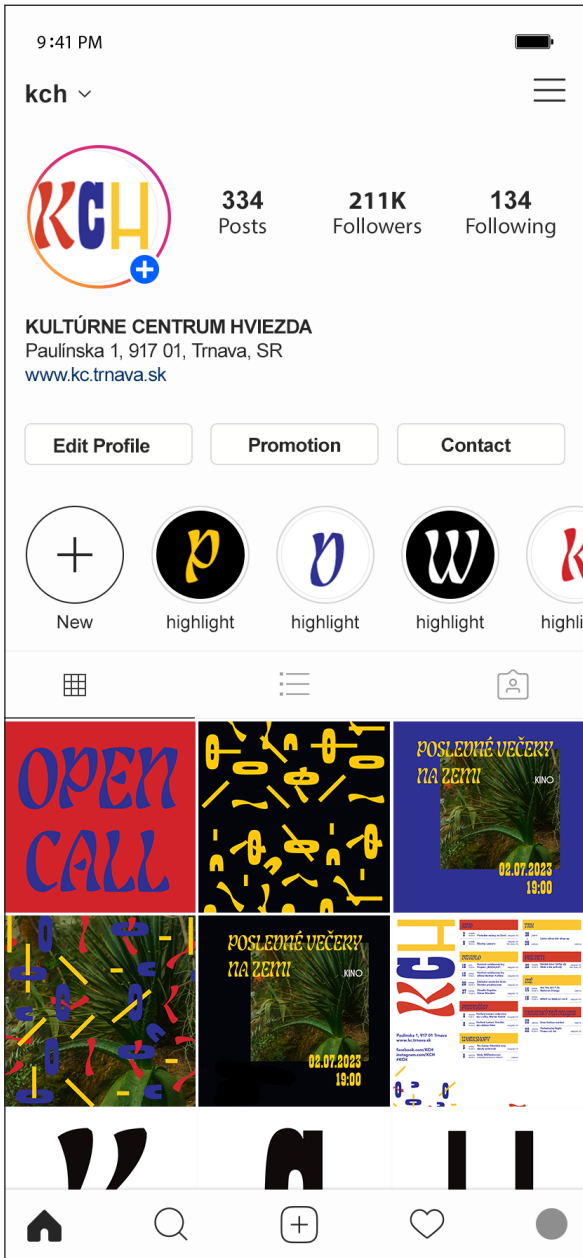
9:41 PM

kch

KCH

334 Posts

211K Followers

134 Following

KULTÚRNE CENTRUM HVIEZDA
Paulínska 1, 917 01, Trnava, SR
www.kc.trnava.sk

Edit Profile

Promotion

Contact

New

P
highlight

V
highlight

W
highlight

highli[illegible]

OPEN CALL

POSLEDNÉ VEČERY NA ZEMI
KINO
02.07.2023
19:00

POSLEDNÉ VEČERY NA ZEMI
KINO
02.07.2023
19:00

KCH
Paulínska 1, 917 01 Trnava
www.kc.trnava.sk
facebook.com/KCH
instagram.com/KCH
#KCH

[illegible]